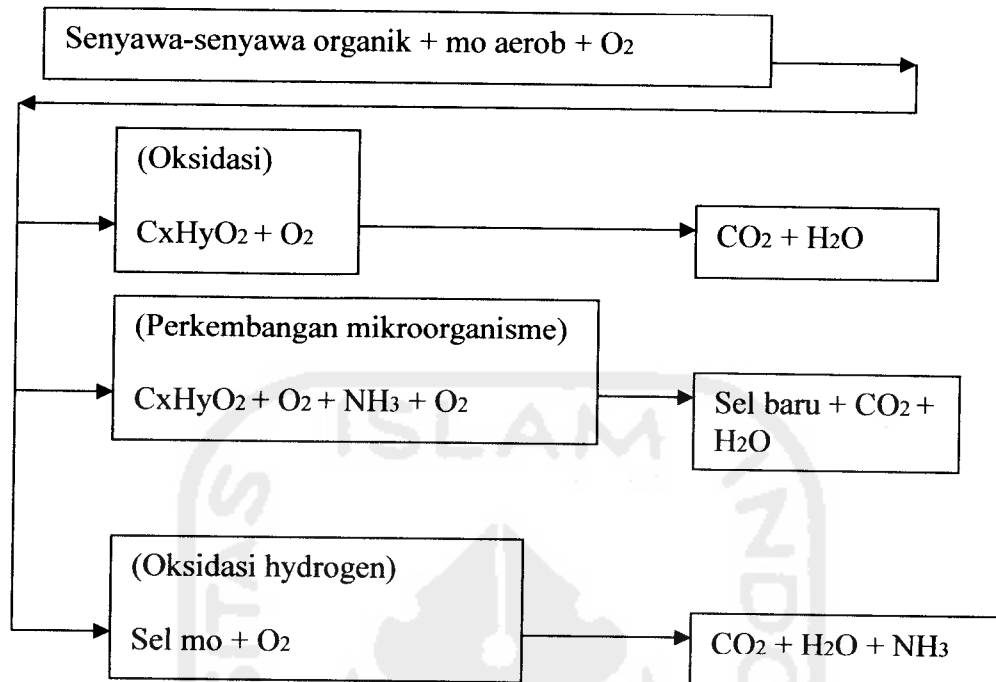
Senyawa-senyawa organik + mo aerob + $O_2$

(Oksidasi)

CxHy$O_2$ + $O_2$

$CO_2$ + $H_2O$

(Perkembangan mikroorganisme)

CxHy$O_2$ + $O_2$ + $NH_3$ + $O_2$

Sel baru + $CO_2$ + $H_2O$

(Oksidasi hydrogen)

Sel mo + $O_2$

$CO_2$ + $H_2O$ + $NH_3$